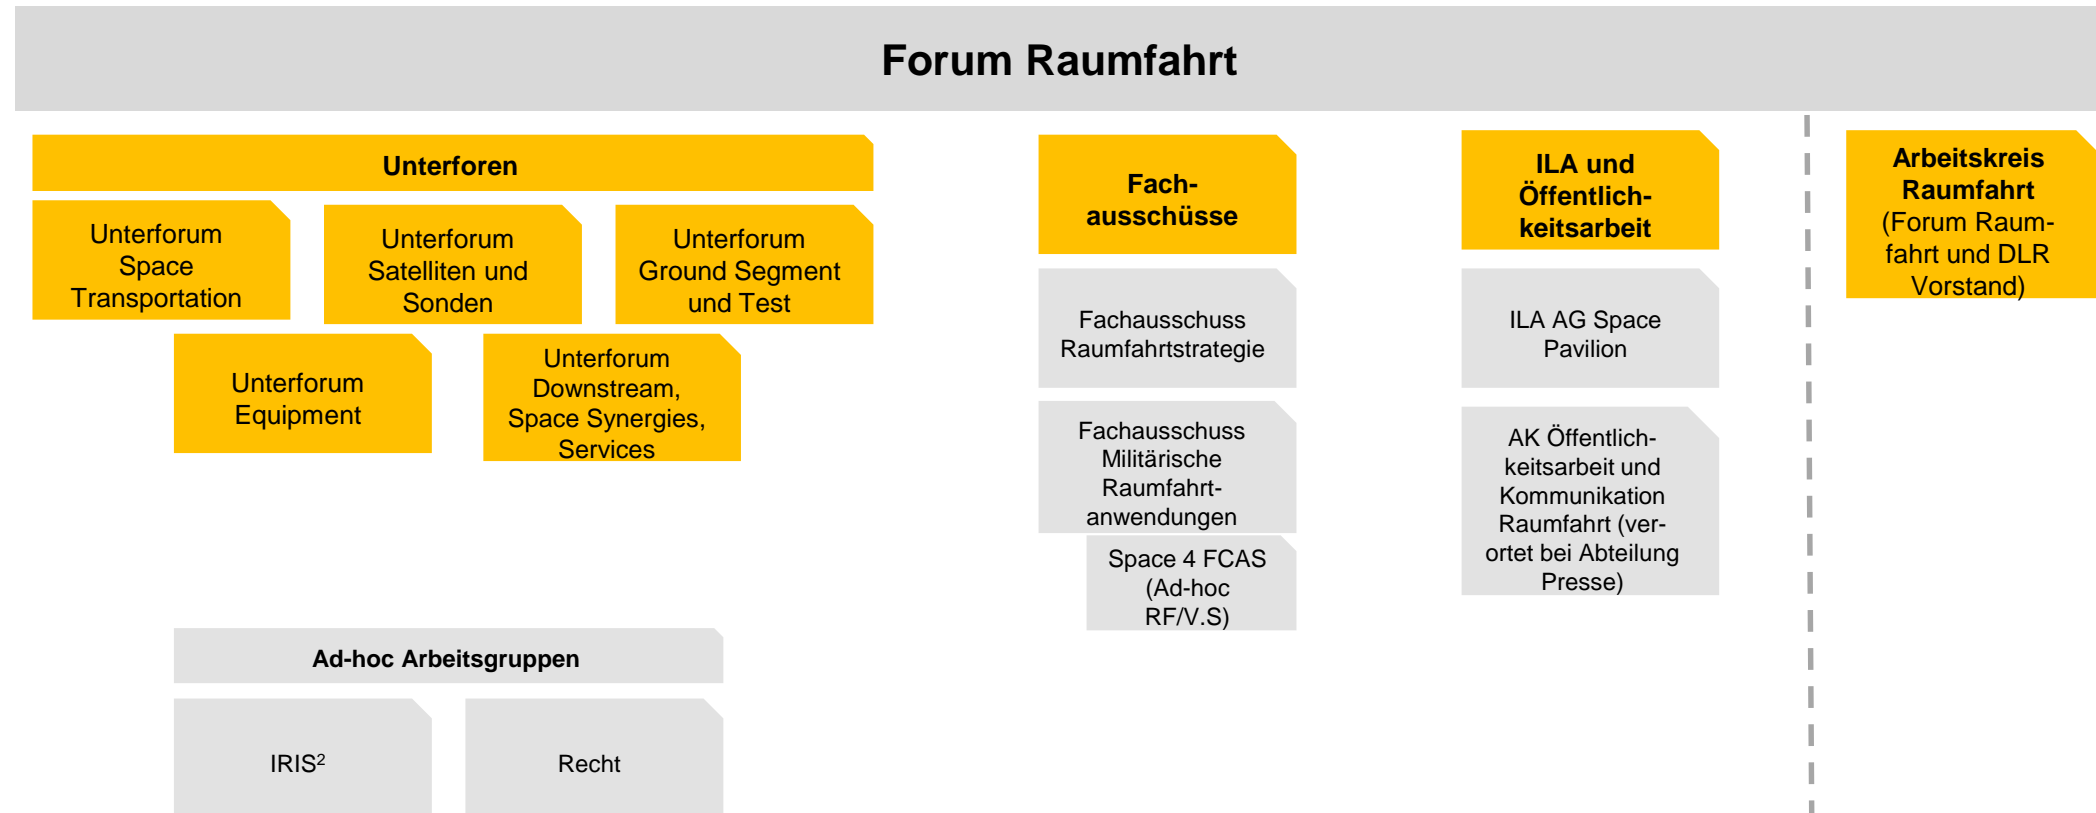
Forum Raumfahrt

Unterforen

Unterforum Space Transportation

Unterforum Satelliten und Sonden

Unterforum Ground Segment und Test

Unterforum Equipment

Unterforum Downstream, Space Synergies, Services

Ad-hoc Arbeitsgruppen

IRIS$^2$

Recht

Fachausschüsse

Fachausschuss Raumfahrtstrategie

Fachausschuss Militärische Raumfahrtanwendungen

Space 4 FCAS (Ad-hoc RF/V.S)

ILA und Öffentlichkeitsarbeit

ILA AG Space Pavilion

AK Öffentlichkeitsarbeit und Kommunikation Raumfahrt (verortet bei Abteilung Presse)

Arbeitskreis Raumfahrt (Forum Raumfahrt und DLR Vorstand)